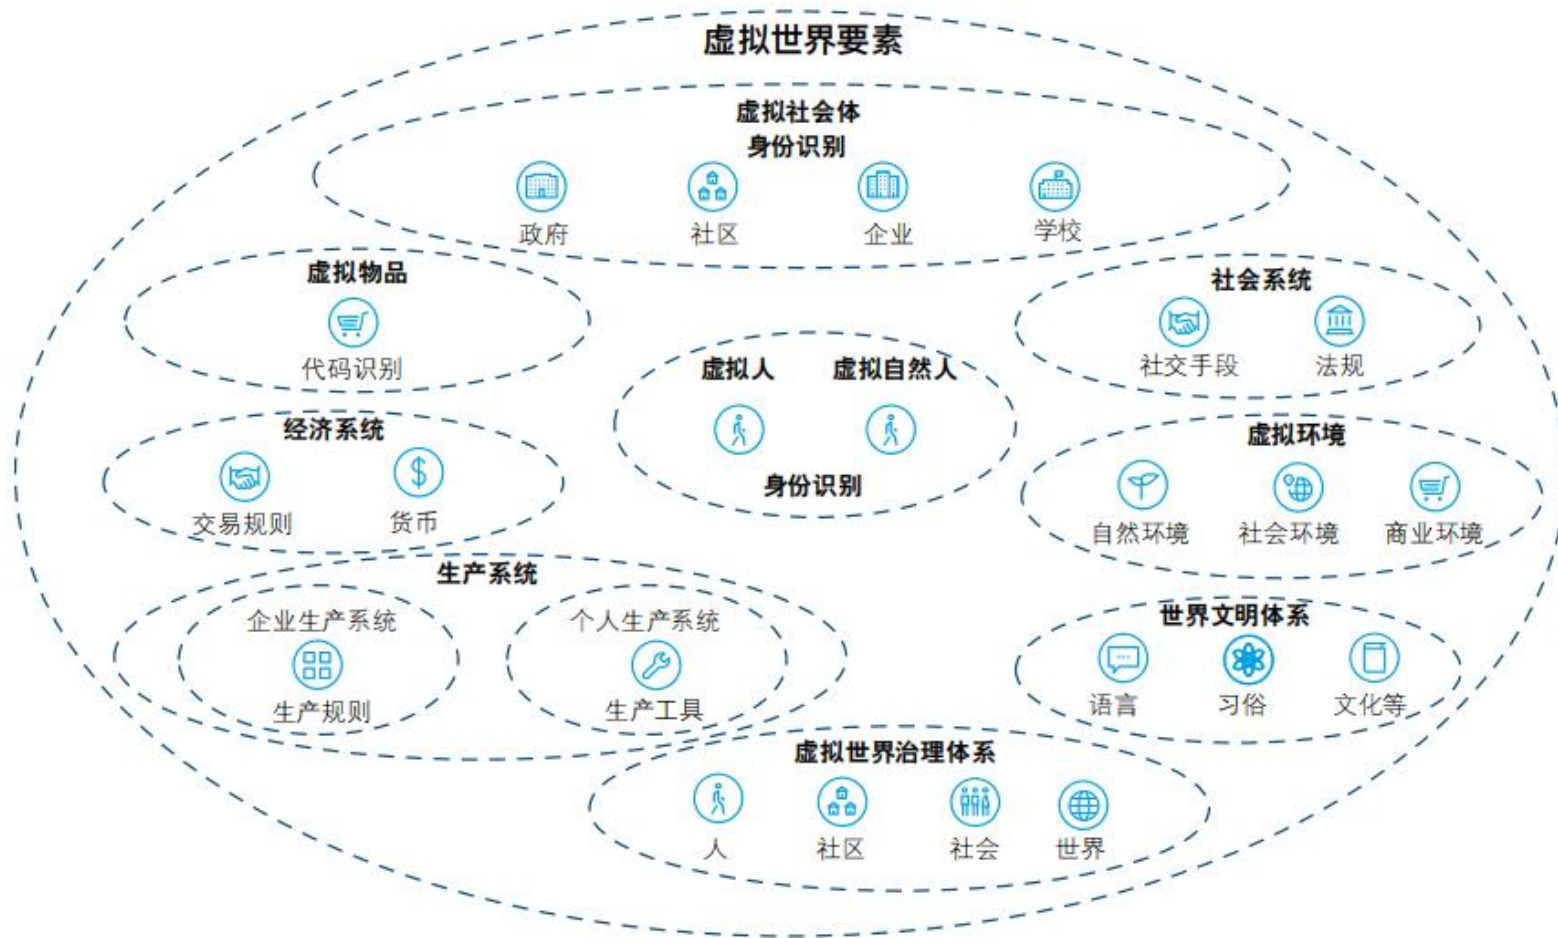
虚拟世界要素

虚拟社会体
身份识别
政府 社区 企业 学校

虚拟物品
代码识别

社会系统
社交手段 法规

虚拟人 虚拟自然人
身份识别

经济系统
交易规则 货币

虚拟环境
自然环境 社会环境 商业环境

生产系统
企业生产系统
生产规则
个人生产系统
生产工具

世界文明体系
语言 习俗 文化等

虚拟世界治理体系
人 社区 社会 世界